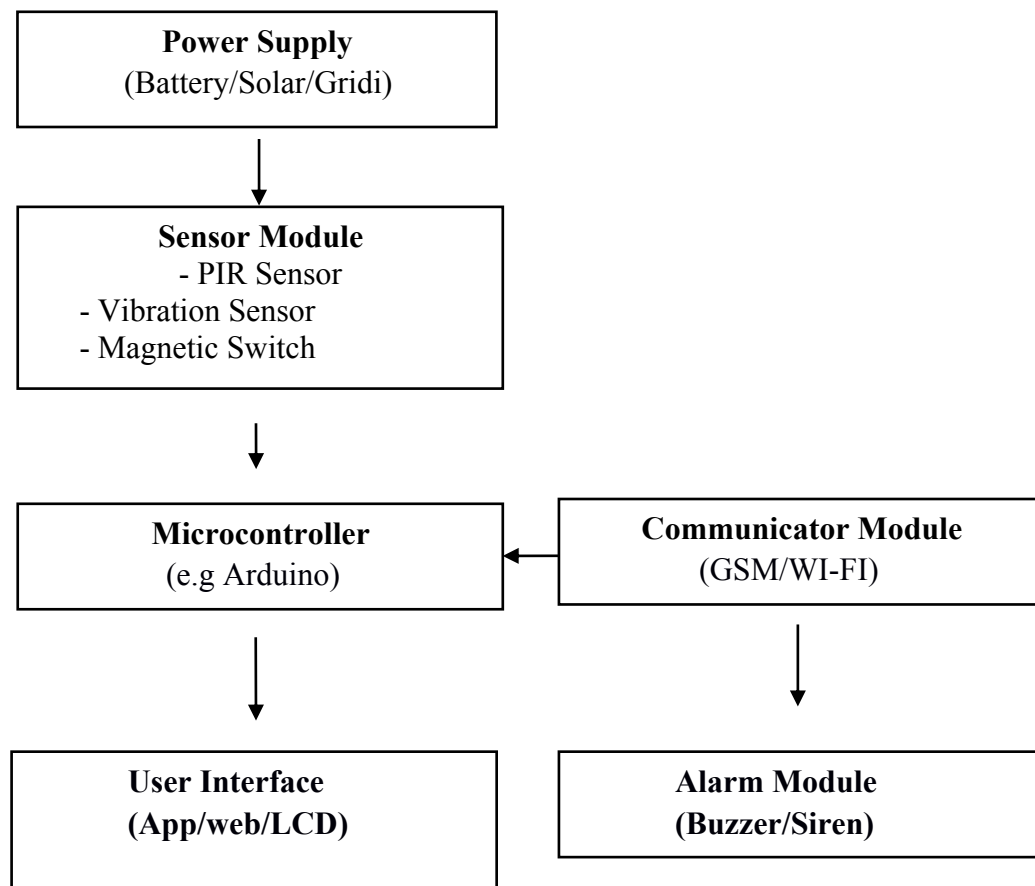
**Power Supply**
(Battery/Solar/Gridi)

**Sensor Module**
- PIR Sensor
- Vibration Sensor
- Magnetic Switch

**Microcontroller**
(e.g Arduino)

**Communicator Module**
(GSM/WI-FI)

**User Interface**
**(App/web/LCD)**

**Alarm Module**
**(Buzzer/Siren)**